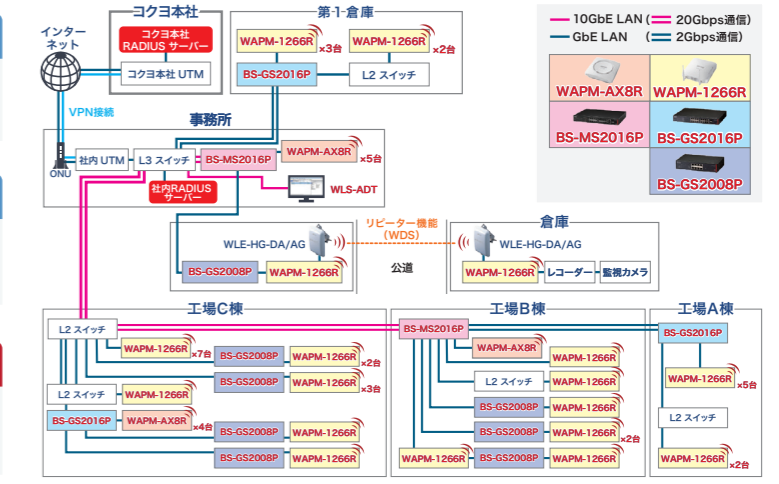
コクヨ本社

コクヨ本社 RADIUS サーバー

コクヨ本社 UTM

インターネット

VPN接続

第1倉庫

WAPM-1266R ×3台

WAPM-1266R ×2台

BS-GS2016P

L2 スイッチ

事務所

ONU

社内 UTM

L3 スイッチ

BS-MS2016P

WAPM-AX8R ×5台

社内RADIUS サーバー

WLS-ADT

10GbE LAN (　20Gbps通信)

GbE LAN (　2Gbps通信)

WAPM-AX8R

WAPM-1266R

BS-MS2016P

BS-GS2016P

BS-GS2008P

WLE-HG-DA/AG

リピーター機能 (WDS)

倉庫

WLE-HG-DA/AG

BS-GS2008P

WAPM-1266R

公道

WAPM-1266R

レコーダー

監視カメラ

工場C棟

L2 スイッチ

WAPM-1266R ×7台

BS-GS2008P

WAPM-1266R ×2台

BS-GS2008P

WAPM-1266R ×3台

L2 スイッチ

WAPM-1266R

BS-GS2016P

WAPM-AX8R ×4台

BS-GS2008P

WAPM-1266R

BS-GS2008P

WAPM-1266R

工場B棟

BS-MS2016P

WAPM-AX8R

WAPM-1266R

L2 スイッチ

WAPM-1266R

BS-GS2008P

WAPM-1266R

BS-GS2008P

WAPM-1266R ×2台

WAPM-1266R

BS-GS2008P

WAPM-1266R

工場A棟

BS-GS2016P

WAPM-1266R ×5台

L2 スイッチ

WAPM-1266R ×2台